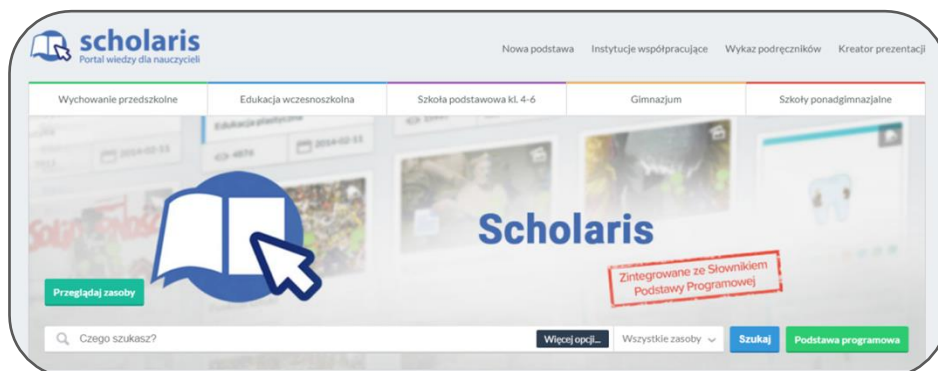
scholaris
Portal wiedzy dla nauczycieli

Nowa podstawa   Instytucje współpracujące   Wykaz podręczników   Kreator prezentacji

Wychowanie przedszkolne   Edukacja wczesnoszkolna   Szkoła podstawowa kl. 4-6   Gimnazjum   Szkoły ponadgimnazjalne

Edukacja plastyczna
4876   2014-02-11
2014-02-11

Scholaris

Zintegrowane ze Słownikiem Podstawy Programowej

Przeglądaj zasoby

Czego szukasz?   Więcej opcji...   Wszystkie zasoby   Szukaj   Podstawa programowa